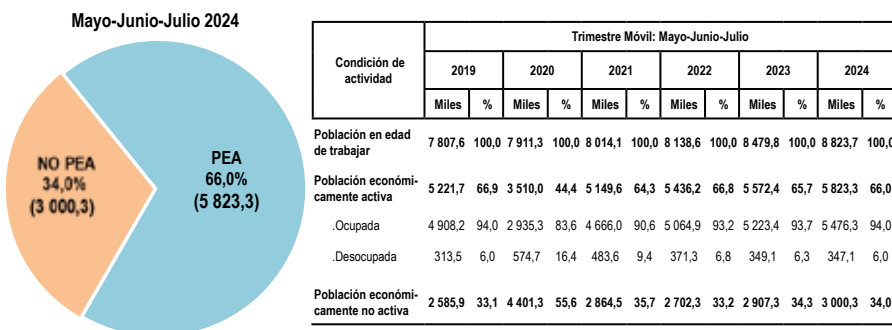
Mayo-Junio-Julio 2024

NO PEA
34,0%
(3 000,3)

PEA
66,0%
(5 823,3)

| Condición de actividad | Trimestre Móvil: Mayo-Junio-Julio | | | | | | | | | | | |
|---|---|---|---|---|---|---|---|---|---|---|---|---|
| | 2019 | | 2020 | | 2021 | | 2022 | | 2023 | | 2024 | |
| | Miles | % | Miles | % | Miles | % | Miles | % | Miles | % | Miles | % |
| Población en edad de trabajar | 7 807,6 | 100,0 | 7 911,3 | 100,0 | 8 014,1 | 100,0 | 8 138,6 | 100,0 | 8 479,8 | 100,0 | 8 823,7 | 100,0 |
| Población económicamente activa | 5 221,7 | 66,9 | 3 510,0 | 44,4 | 5 149,6 | 64,3 | 5 436,2 | 66,8 | 5 572,4 | 65,7 | 5 823,3 | 66,0 |
| .Ocupada | 4 908,2 | 94,0 | 2 935,3 | 83,6 | 4 666,0 | 90,6 | 5 064,9 | 93,2 | 5 223,4 | 93,7 | 5 476,3 | 94,0 |
| .Desocupada | 313,5 | 6,0 | 574,7 | 16,4 | 483,6 | 9,4 | 371,3 | 6,8 | 349,1 | 6,3 | 347,1 | 6,0 |
| Población económicamente no activa | 2 585,9 | 33,1 | 4 401,3 | 55,6 | 2 864,5 | 35,7 | 2 702,3 | 33,2 | 2 907,3 | 34,3 | 3 000,3 | 34,0 |